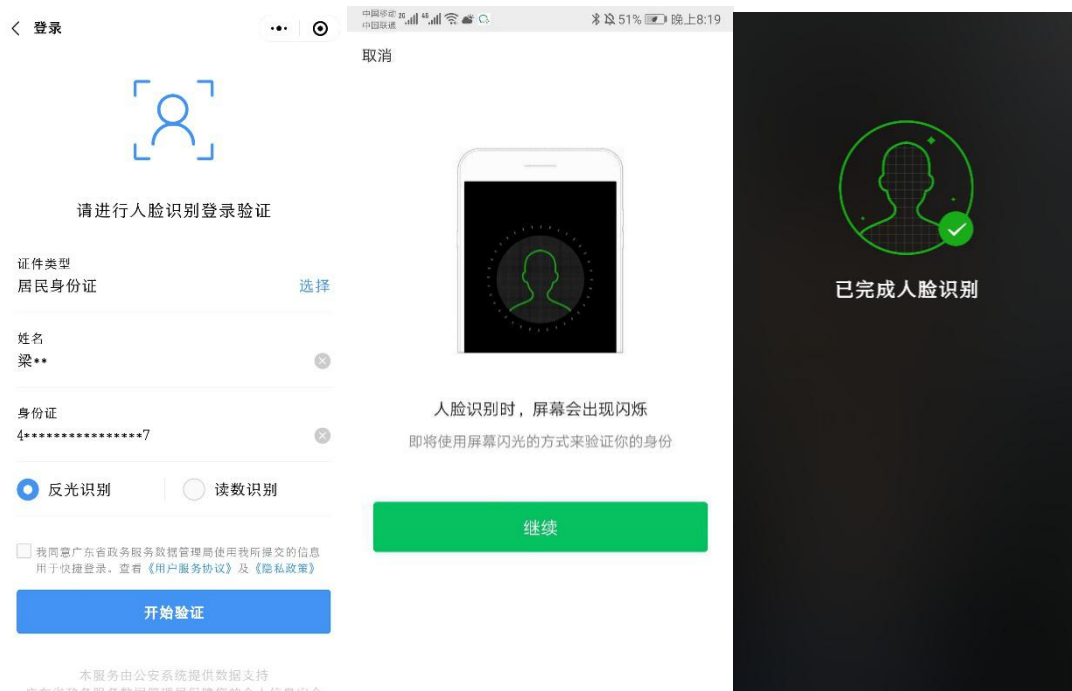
〈 登录

请进行人脸识别登录验证

证件类型
居民身份证 选择

姓名
梁••

身份证
4****************7

反光识别 读数识别

我同意广东省政务服务数据管理局使用我所提交的信息用于快捷登录，查看《用户服务协议》及《隐私政策》

开始验证

本服务由公安系统提供数据支持
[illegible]

中国移动 中国联通 51% 晚上8:19

取消

人脸识别时，屏幕会出现闪烁
即将使用屏幕闪光的方式来验证你的身份

继续

已完成人脸识别